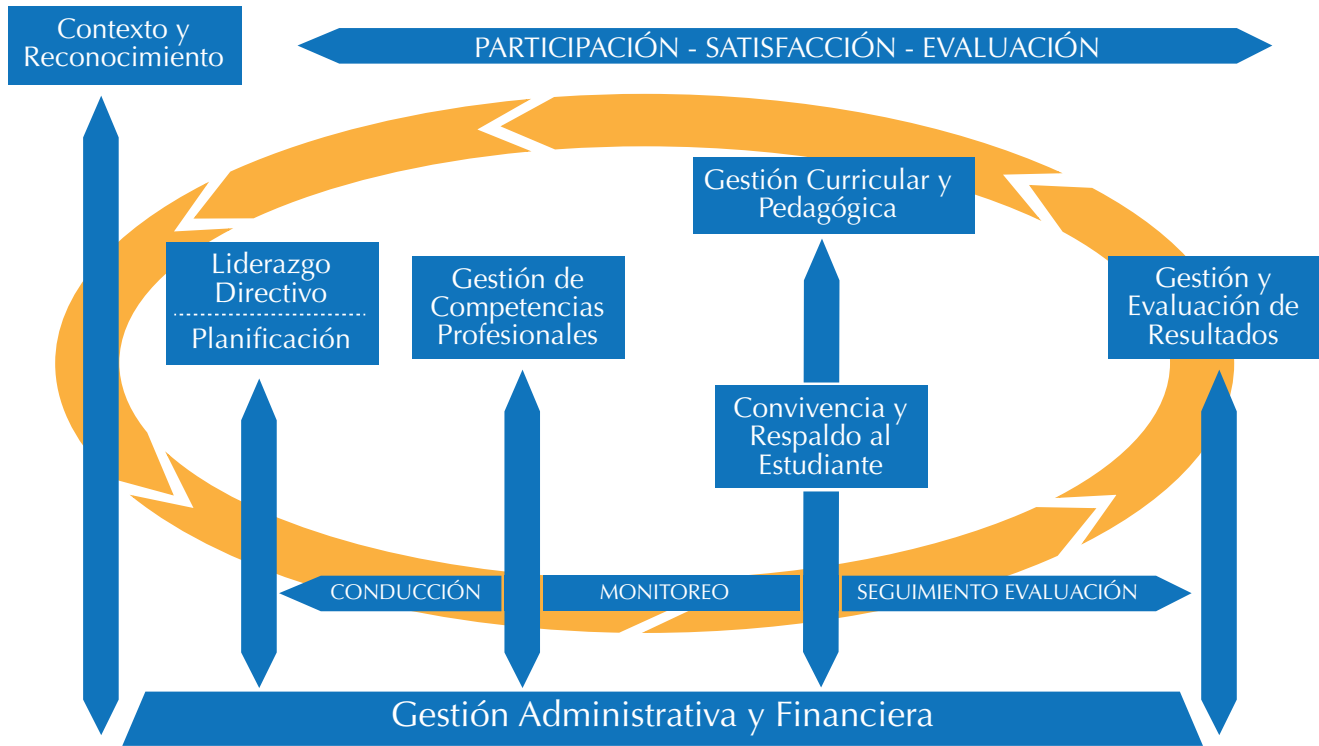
Contexto y Reconocimiento

PARTICIPACIÓN - SATISFACCIÓN - EVALUACIÓN

Gestión Curricular y Pedagógica

Liderazgo Directivo

Planificación

Gestión de Competencias Profesionales

Gestión y Evaluación de Resultados

Convivencia y Respaldo al Estudiante

CONDUCCIÓN

MONITOREO

SEGUIMIENTO EVALUACIÓN

Gestión Administrativa y Financiera